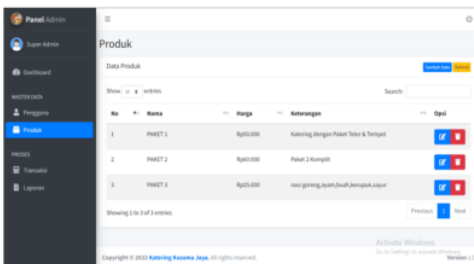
Panel Admin

Super Admin

Dashboard

MASTER DATA

Pengguna

Produk

PROSES

Transaksi

Laporan

≡

Produk

Data Produk

Tambah Data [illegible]

Show 10 entries

Search:

| No | Nama | Harga | Keterangan | Opsi |
|---|---|---|---|---|
| 1 | PAKET 1 | Rp50.000 | Katering dengan Paket Telor & Tempet | |
| 2 | PAKET 2 | Rp60.000 | Paket 2 Komplit | |
| 3 | PAKET 3 | Rp25.000 | nasi goreng,ayam,buah,kerupuk,sayur | |

Showing 1 to 3 of 3 entries

Previous 1 Next

Copyright © 2022 Katering Kusuma Jaya. All rights reserved.

Activate Windows
Go to Settings to activate Windows.

Version 1.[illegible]